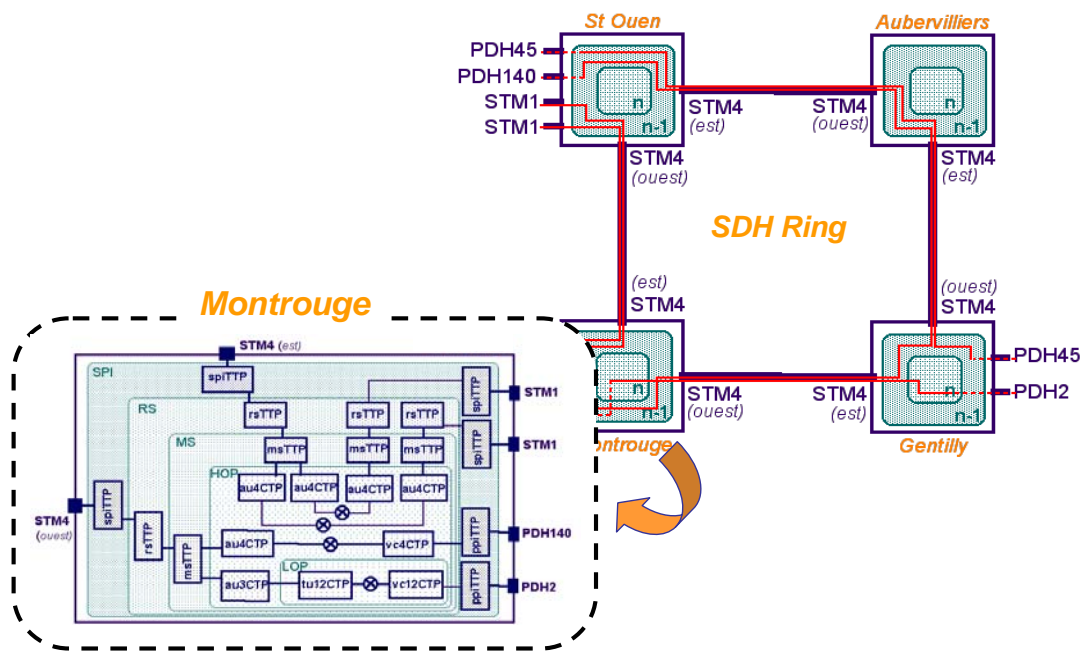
St Ouen

Aubervilliers

PDH45
PDH140
STM1
STM1

n
n-1

STM4 (est)

STM4 (ouest)

n
n-1

STM4 (ouest)

STM4 (est)

SDH Ring

(est) STM4

(ouest) STM4

Montrouge

STM4 (est)

SPI
spiTTP
RS
rsTTP
rsTTP
rsTTP
spiTTP
STM1
MS
msTTP
msTTP
msTTP
spiTTP
STM1
HOP
au4CTP
au4CTP
au4CTP
au4CTP
STM4 (ouest)
spiTTP
rsTTP
msTTP
au4CTP
vc4CTP
ppiTTP
PDH140
LOP
au3CTP
tu12CTP
vc12CTP
ppiTTP
PDH2

n
n-1
STM4 (ouest)
ontrouge

STM4 (est)
n
n-1
PDH45
PDH2
Gentilly